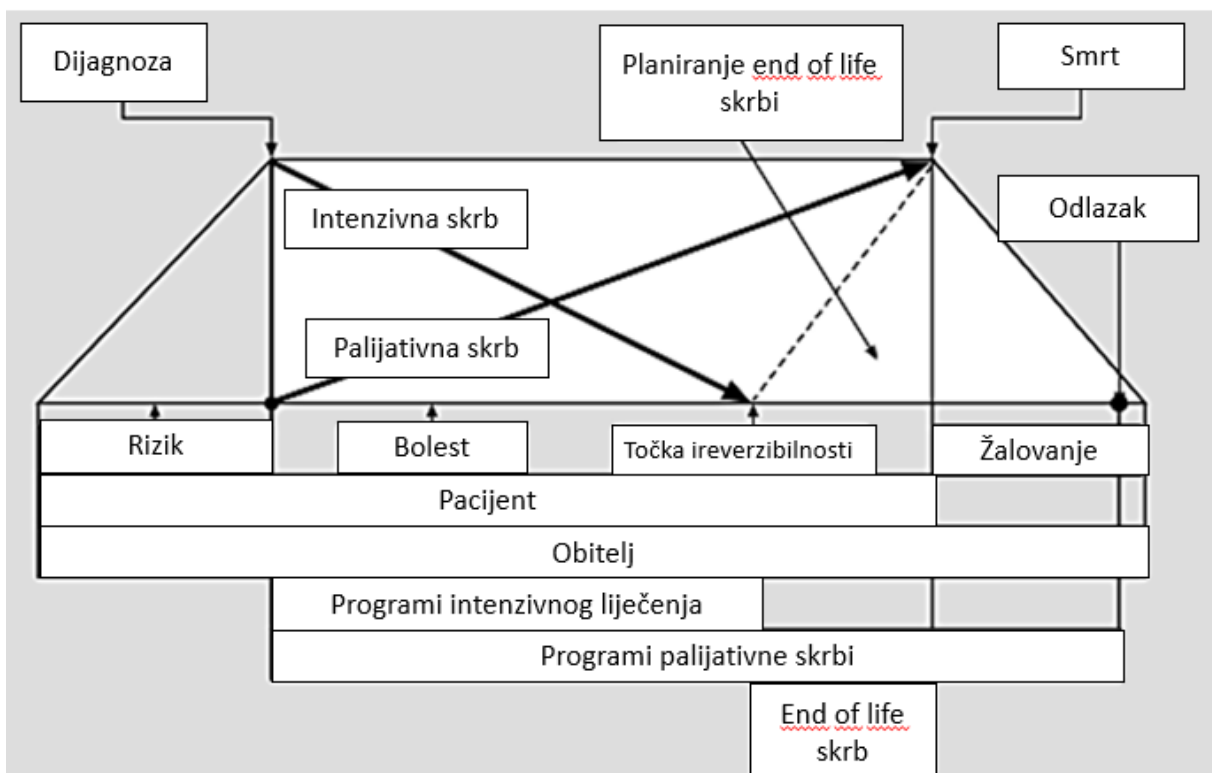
Dijagnoza

Planiranje end of life skrbi

Smrt

Intenzivna skrb

Odlazak

Palijativna skrb

Rizik

Bolest

Točka ireverzibilnosti

Žalovanje

Pacijent

Obitelj

Programi intenzivnog liječenja

Programi palijativne skrbi

End of life skrb